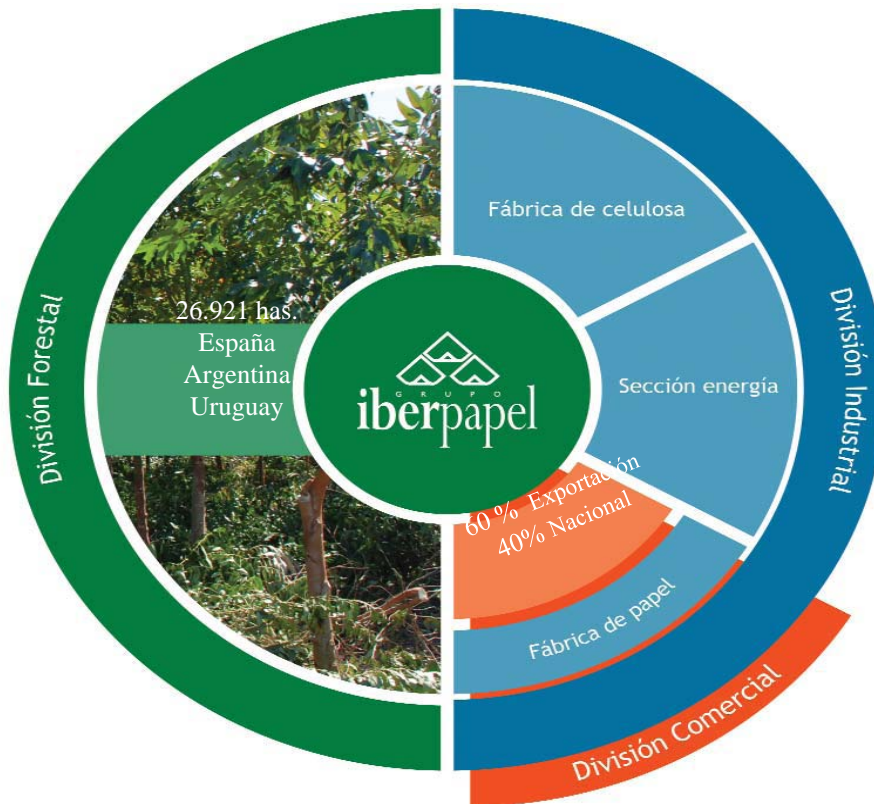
División Forestal

26.921 has.
España
Argentina
Uruguay

GRUPO
iberpapel

Fábrica de celulosa

Sección energía

60 % Exportación
40% Nacional

Fábrica de papel

División Industrial

División Comercial